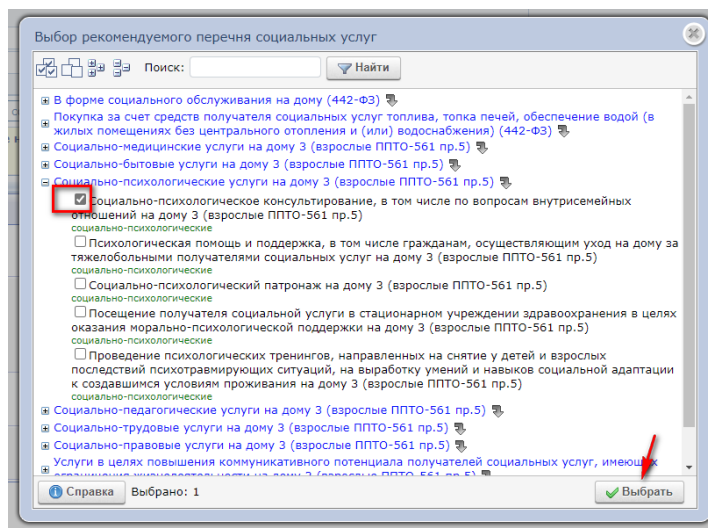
Выбор рекомендуемого перечня социальных услуг

Поиск: Найти

В форме социального обслуживания на дому (442-ФЗ)
Покупка за счет средств получателя социальных услуг топлива, топка печей, обеспечение водой (в жилых помещениях без центрального отопления и (или) водоснабжения) (442-ФЗ)
Социально-медицинские услуги на дому 3 (взрослые ППТО-561 пр.5)
Социально-бытовые услуги на дому 3 (взрослые ППТО-561 пр.5)
Социально-психологические услуги на дому 3 (взрослые ППТО-561 пр.5)
Социально-психологическое консультирование, в том числе по вопросам внутрисемейных отношений на дому 3 (взрослые ППТО-561 пр.5)
социально-психологические
Психологическая помощь и поддержка, в том числе гражданам, осуществляющим уход на дому за тяжелобольными получателями социальных услуг на дому 3 (взрослые ППТО-561 пр.5)
социально-психологические
Социально-психологический патронаж на дому 3 (взрослые ППТО-561 пр.5)
социально-психологические
Посещение получателя социальной услуги в стационарном учреждении здравоохранения в целях оказания морально-психологической поддержки на дому 3 (взрослые ППТО-561 пр.5)
социально-психологические
Проведение психологических тренингов, направленных на снятие у детей и взрослых последствий психотравмирующих ситуаций, на выработку умений и навыков социальной адаптации к создавшимся условиям проживания на дому 3 (взрослые ППТО-561 пр.5)
социально-психологические
Социально-педагогические услуги на дому 3 (взрослые ППТО-561 пр.5)
Социально-трудовые услуги на дому 3 (взрослые ППТО-561 пр.5)
Социально-правовые услуги на дому 3 (взрослые ППТО-561 пр.5)
Услуги в целях повышения коммуникативного потенциала получателей социальных услуг, имеющих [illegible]

Справка Выбрано: 1 Выбрать